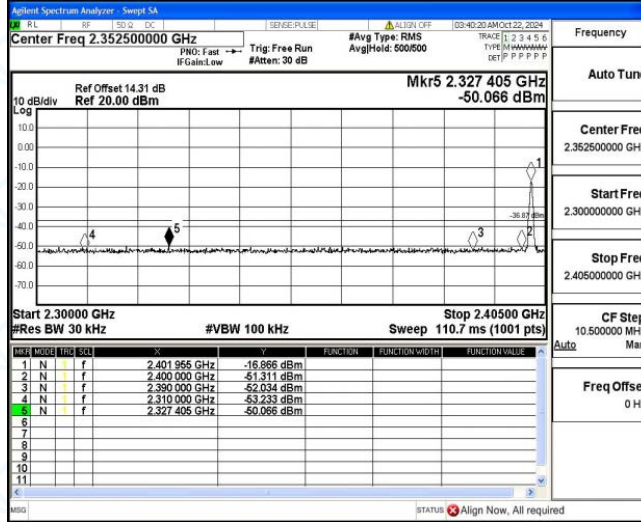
Agilent Spectrum Analyzer - Swept SA

RL RF 50Ω DC SENSE:PULSE ALIGN OFF 03:40:20 AM Oct 22, 2024

Center Freq 2.352500000 GHz

PNO: Fast IFGain:Low

Trig: Free Run #Atten: 30 dB

#Avg Type: RMS Avg|Hold: 500/500

TRACE 1 2 3 4 5 6 TYPE M WWWWW DET P P P P P

Frequency

Ref Offset 14.31 dB
10 dB/div Ref 20.00 dBm
Log

Mkr5 2.327 405 GHz
-50.066 dBm

10.0
0.00
-10.0
-20.0
-30.0
-40.0
-50.0
-60.0
-70.0

-36.67 dBm

1
2
3
4
5

Start 2.30000 GHz
#Res BW 30 kHz
#VBW 100 kHz
Stop 2.40500 GHz
Sweep 110.7 ms (1001 pts)

| MKR | MODE | TRC | SCL | X | Y | FUNCTION | FUNCTION WIDTH | FUNCTION VALUE |
|---|---|---|---|---|---|---|---|---|
| 1 | N | 1 | f | 2.401 955 GHz | -16.866 dBm | | | |
| 2 | N | 1 | f | 2.400 000 GHz | -51.311 dBm | | | |
| 3 | N | 1 | f | 2.390 000 GHz | -52.034 dBm | | | |
| 4 | N | 1 | f | 2.310 000 GHz | -53.233 dBm | | | |
| 5 | N | 1 | f | 2.327 405 GHz | -50.066 dBm | | | |
| 6 | | | | | | | | |
| 7 | | | | | | | | |
| 8 | | | | | | | | |
| 9 | | | | | | | | |
| 10 | | | | | | | | |
| 11 | | | | | | | | |

Auto Tun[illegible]

Center Fre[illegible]
2.352500000 GH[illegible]

Start Fre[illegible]
2.300000000 GH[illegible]

Stop Fre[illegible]
2.405000000 GH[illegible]

CF Ste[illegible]
10.500000 MH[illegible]
Auto Ma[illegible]

Freq Offse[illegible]
0 H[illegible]

MSG

STATUS Align Now, All required